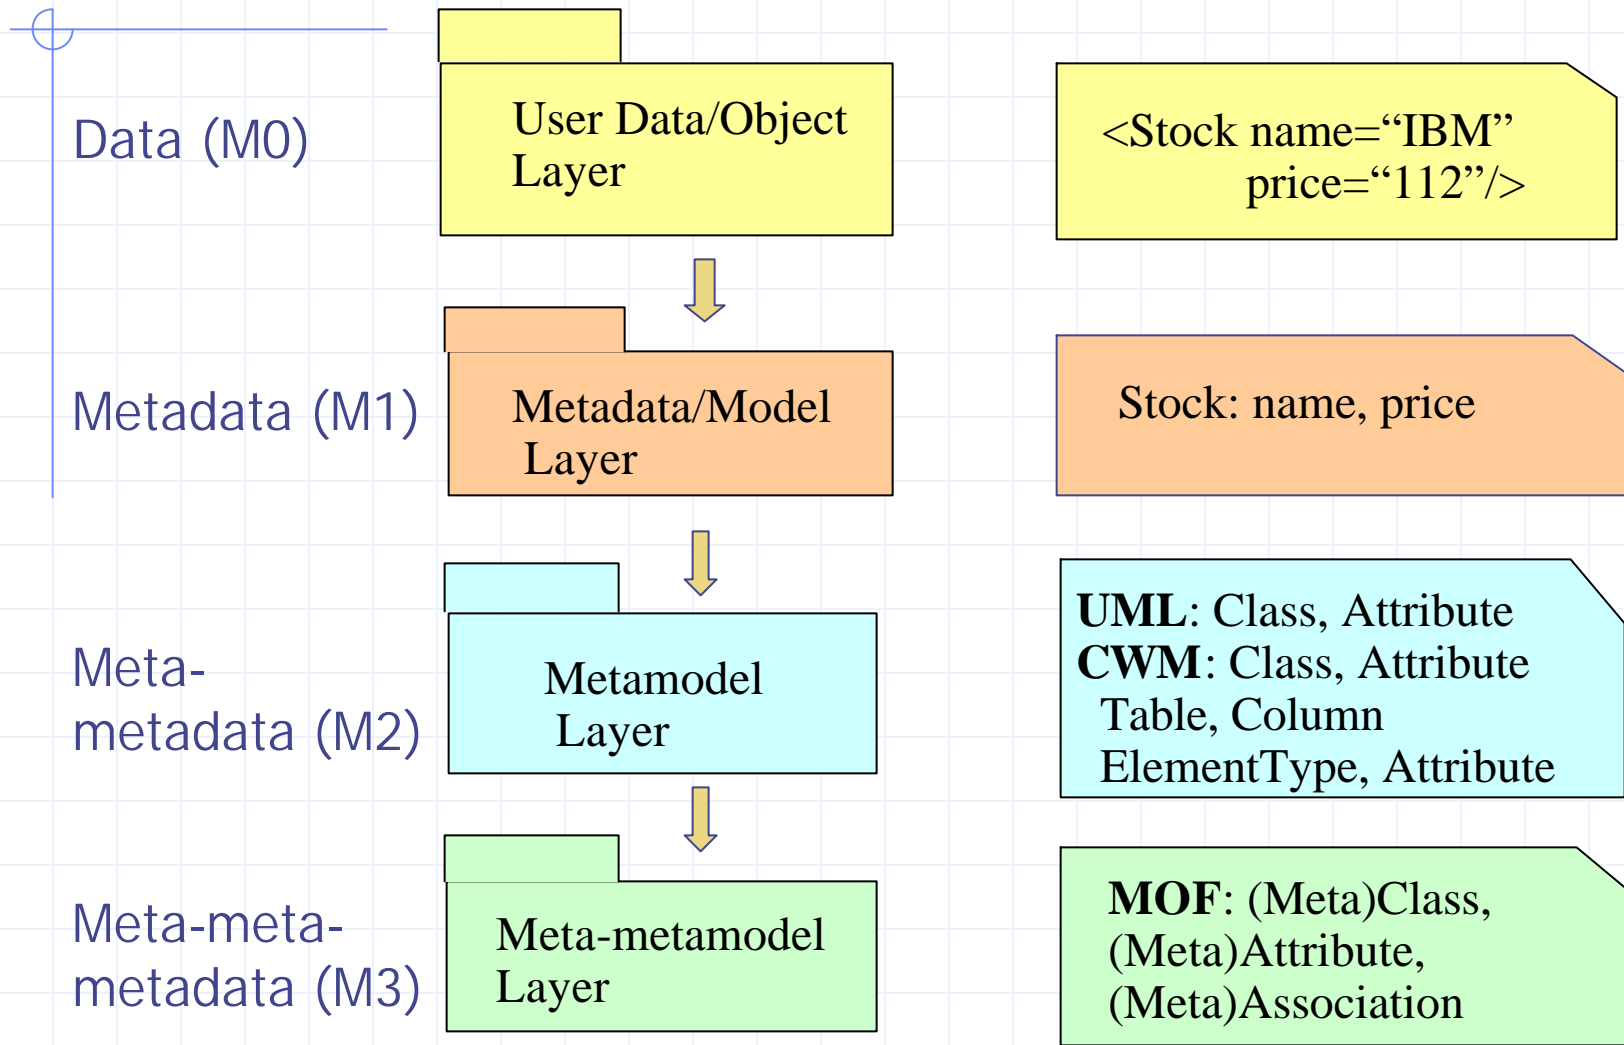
Data (M0)

User Data/Object Layer

<Stock name="IBM" price="112"/>

Metadata (M1)

Metadata/Model Layer

Stock: name, price

Meta-metadata (M2)

Metamodel Layer

**UML**: Class, Attribute
**CWM**: Class, Attribute
Table, Column
ElementType, Attribute

Meta-meta-metadata (M3)

Meta-metamodel Layer

**MOF**: (Meta)Class, (Meta)Attribute, (Meta)Association